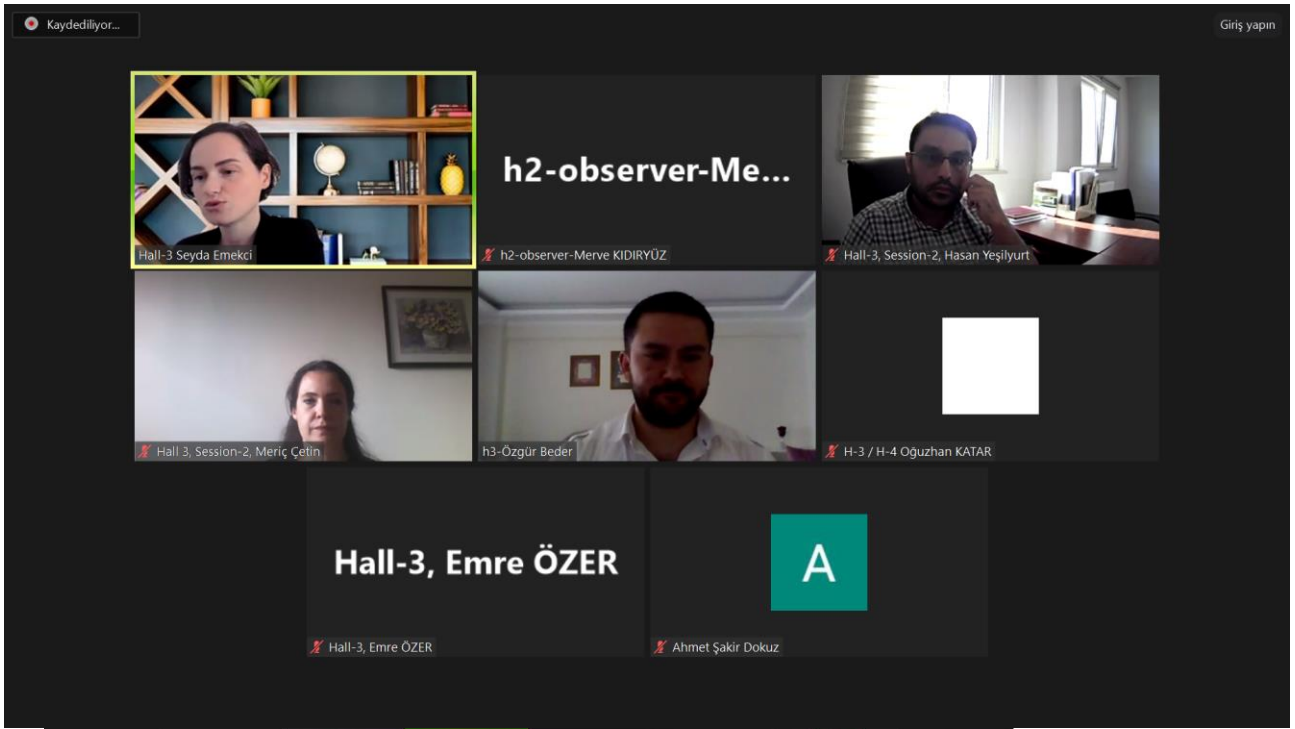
Kaydediliyor...

Giriş yapın

Hall-3 Seyda Emekci

h2-observer-Me...

h2-observer-Merve KIDIRYÜZ

Hall-3, Session-2, Hasan Yeşilyurt

Hall 3, Session-2, Meriç Çetin

h3-Özgür Beder

H-3 / H-4 Oğuzhan KATAR

Hall-3, Emre ÖZER

Hall-3, Emre ÖZER

A

Ahmet Şakir Dokuz